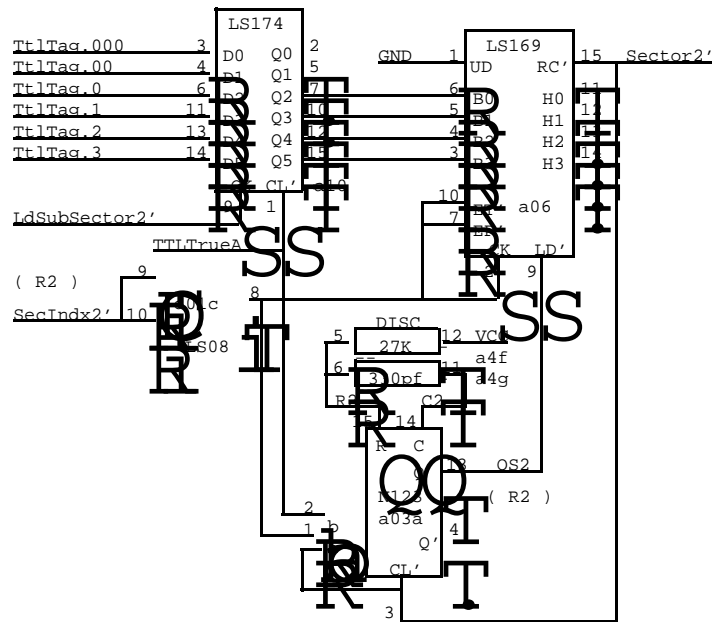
LS174
TtlTag.000 3 D0 Q0 2
TtlTag.00 4 D1 Q1 5
TtlTag.0 6 D2 Q2 7
TtlTag.1 11 D3 Q3 10
TtlTag.2 13 D4 Q4 12
TtlTag.3 14 D5 Q5 15
CL' a10
LdSubSector2' 9 1
TTLTrueA
SS

GND 1 LS169 15 Sector2'
UD RC'
6 B0 H0 11
5 B1 H1 12
4 B2 H2 13
3 B3 H3 14
10 EP a06
7 ET
K LD'
2 9
SS

( R2 )
9
SecIndx2' 10 a01c
8 LS08

DISC
5 12 VCC
27K a4f
6 11 a4g
330pf
R8 C2
15 14
R C
13 OS2
Q
N123 ( R2 )
a03a 4
2
1 D Q'
CL'
3